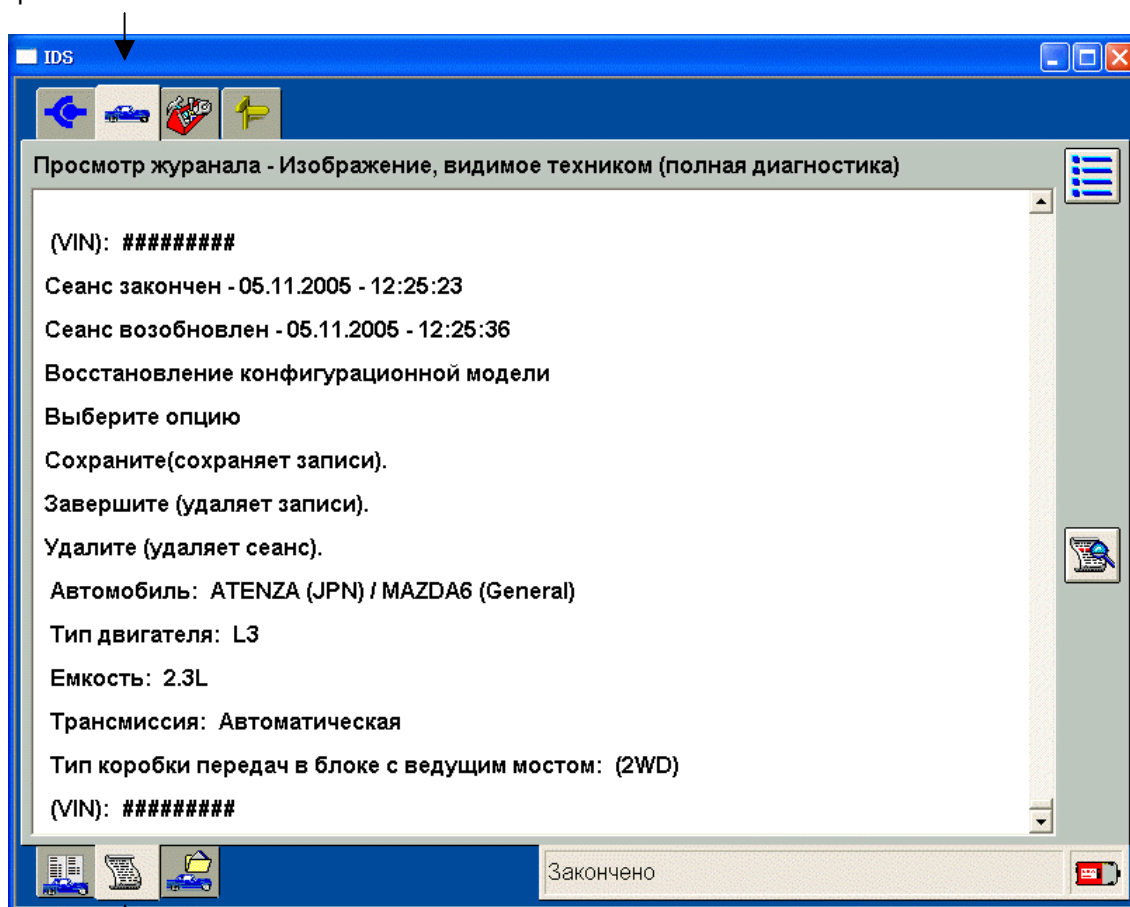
IDS

Просмотр журанала - Изображение, видимое техником (полная диагностика)

(VIN): #########

Сеанс закончен - 05.11.2005 - 12:25:23

Сеанс возобновлен - 05.11.2005 - 12:25:36

Восстановление конфигурационной модели

Выберите опцию

Сохраните(сохраняет записи).

Завершите (удаляет записи).

Удалите (удаляет сеанс).

Автомобиль: ATENZA (JPN) / MAZDA6 (General)

Тип двигателя: L3

Емкость: 2.3L

Трансмиссия: Автоматическая

Тип коробки передач в блоке с ведущим мостом: (2WD)

(VIN): #########

Закончено